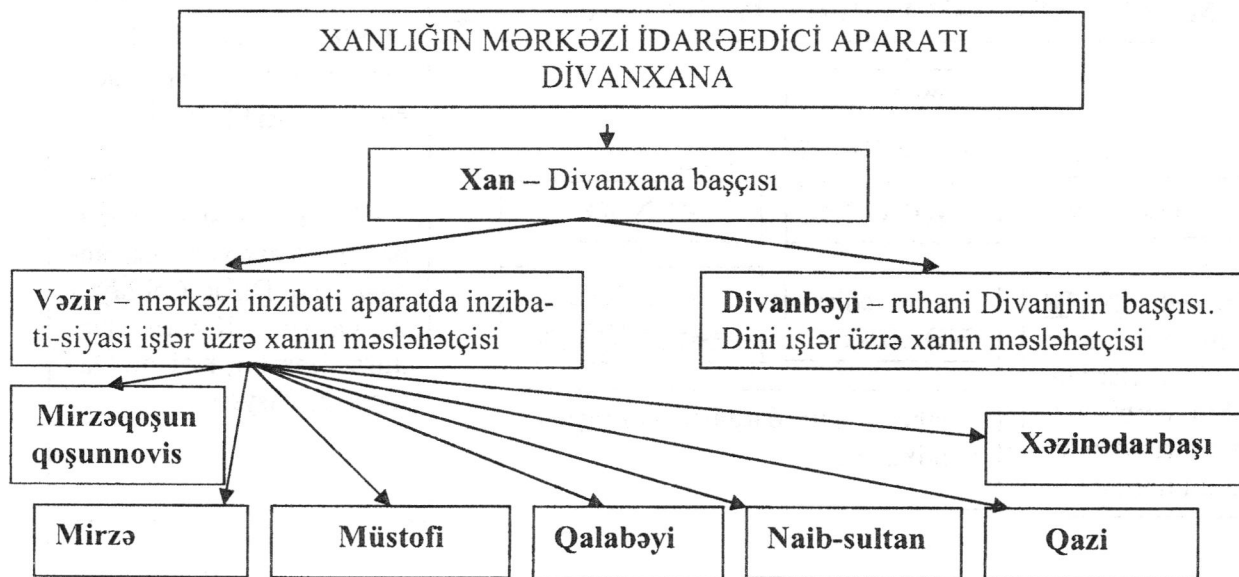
XANLIĞIN MƏRKƏZİ İDARƏEDİCİ APARATI DİVANXANA

Xan – Divanxana başçısı

Vəzir – mərkəzi inzibati aparatda inzibati-siyasi işlər üzrə xanın məsləhətçisi

Divanbəyi – ruhani Divaninin başçısı. Dini işlər üzrə xanın məsləhətçisi

Mirzəqoşun qoşunnovis

Xəzinədarbaşı

Mirzə

Müstofi

Qalabəyi

Naib-sultan

Qazi